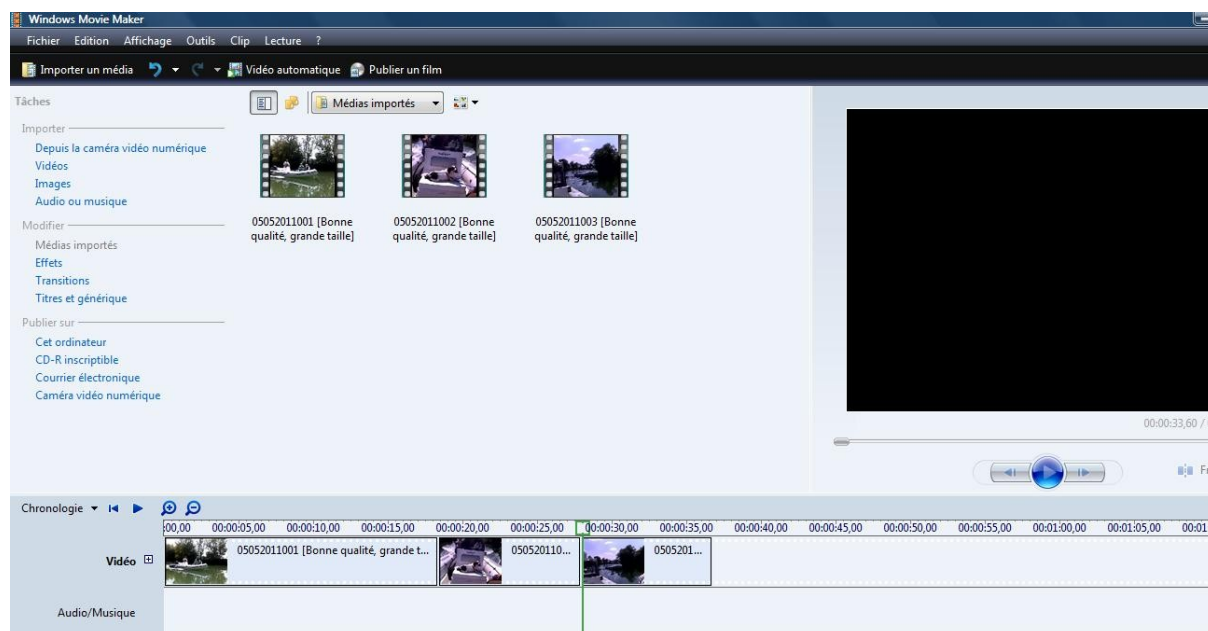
Windows Movie Maker

Fichier Edition Affichage Outils Clip Lecture ?

Importer un média Vidéo automatique Publier un film

Tâches

Importer
Depuis la caméra vidéo numérique
Vidéos
Images
Audio ou musique

Modifier
Médias importés
Effets
Transitions
Titres et générique

Publier sur
Cet ordinateur
CD-R inscriptible
Courrier électronique
Caméra vidéo numérique

Médias importés

05052011001 [Bonne qualité, grande taille]
05052011002 [Bonne qualité, grande taille]
05052011003 [Bonne qualité, grande taille]

00:00:33,60 / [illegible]

Fr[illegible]

Chronologie

:00,00 00:00:05,00 00:00:10,00 00:00:15,00 00:00:20,00 00:00:25,00 00:00:30,00 00:00:35,00 00:00:40,00 00:00:45,00 00:00:50,00 00:00:55,00 00:01:00,00 00:01:05,00 00:01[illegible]

Vidéo
05052011001 [Bonne qualité, grande t...
050520110...
0505201...

Audio/Musique